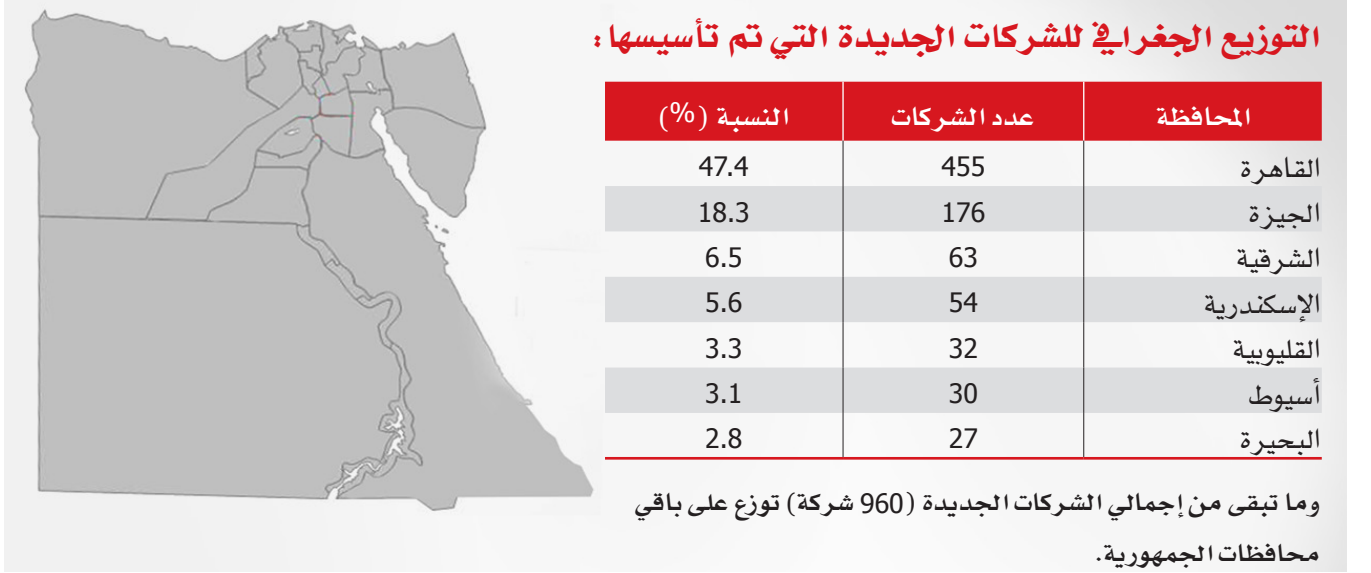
التوزيع الجغرافي للشركات الجديدة التي تم تأسيسها:

| المحافظة | عدد الشركات | النسبة (%) |
|---|---|---|
| القاهرة | 455 | 47.4 |
| الجيزة | 176 | 18.3 |
| الشرقية | 63 | 6.5 |
| الإسكندرية | 54 | 5.6 |
| القليوبية | 32 | 3.3 |
| أسيوط | 30 | 3.1 |
| البحيرة | 27 | 2.8 |

وما تبقى من إجمالي الشركات الجديدة (960 شركة) توزع على باقي محافظات الجمهورية.